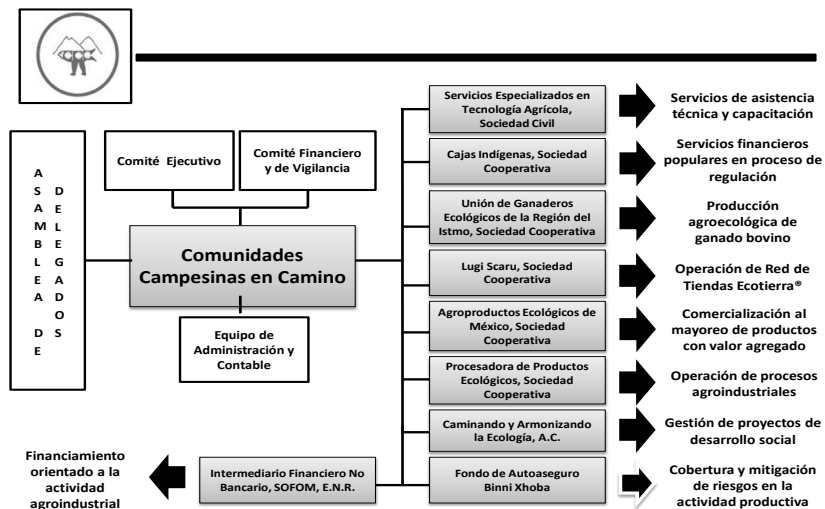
A
S
A
M
B
L
E
A

D
E

D
E
L
E
G
A
D
O
S

Comité Ejecutivo

Comité Financiero y de Vigilancia

Comunidades Campesinas en Camino

Equipo de Administración y Contable

Servicios Especializados en Tecnología Agrícola, Sociedad Civil

Servicios de asistencia técnica y capacitación

Cajas Indígenas, Sociedad Cooperativa

Servicios financieros populares en proceso de regulación

Unión de Ganaderos Ecológicos de la Región del Istmo, Sociedad Cooperativa

Producción agroecológica de ganado bovino

Lugi Scaru, Sociedad Cooperativa

Operación de Red de Tiendas Ecotierra®

Agroproductos Ecológicos de México, Sociedad Cooperativa

Comercialización al mayoreo de productos con valor agregado

Procesadora de Productos Ecológicos, Sociedad Cooperativa

Operación de procesos agroindustriales

Caminando y Armonizando la Ecología, A.C.

Gestión de proyectos de desarrollo social

Fondo de Autoaseguro Binni Xhoba

Cobertura y mitigación de riesgos en la actividad productiva

Intermediario Financiero No Bancario, SOFOM, E.N.R.

Financiamiento orientado a la actividad agroindustrial